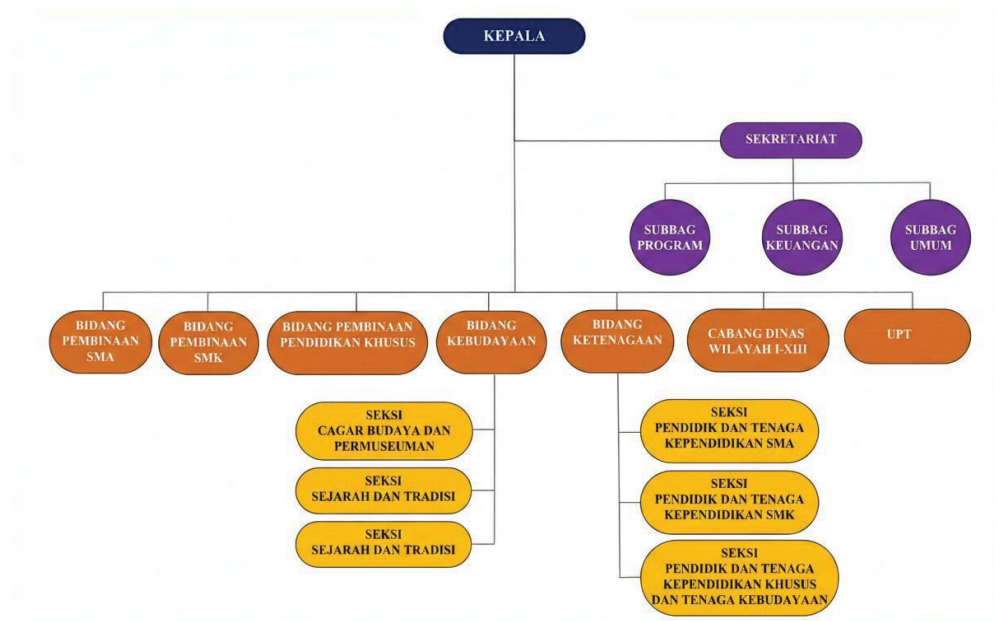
KEPALA

SEKRETARIAT

SUBBAG PROGRAM

SUBBAG KEUANGAN

SUBBAG UMUM

BIDANG PEMBINAAN SMA

BIDANG PEMBINAAN SMK

BIDANG PEMBINAAN PENDIDIKAN KHUSUS

BIDANG KEBUDAYAAN

BIDANG KETENAGAAN

CABANG DINAS WILAYAH I-XIII

UPT

SEKSI CAGAR BUDAYA DAN PERMUSEUMAN

SEKSI SEJARAH DAN TRADISI

SEKSI SEJARAH DAN TRADISI

SEKSI PENDIDIK DAN TENAGA KEPENDIDIKAN SMA

SEKSI PENDIDIK DAN TENAGA KEPENDIDIKAN SMK

SEKSI PENDIDIK DAN TENAGA KEPENDIDIKAN KHUSUS DAN TENAGA KEBUDAYAAN